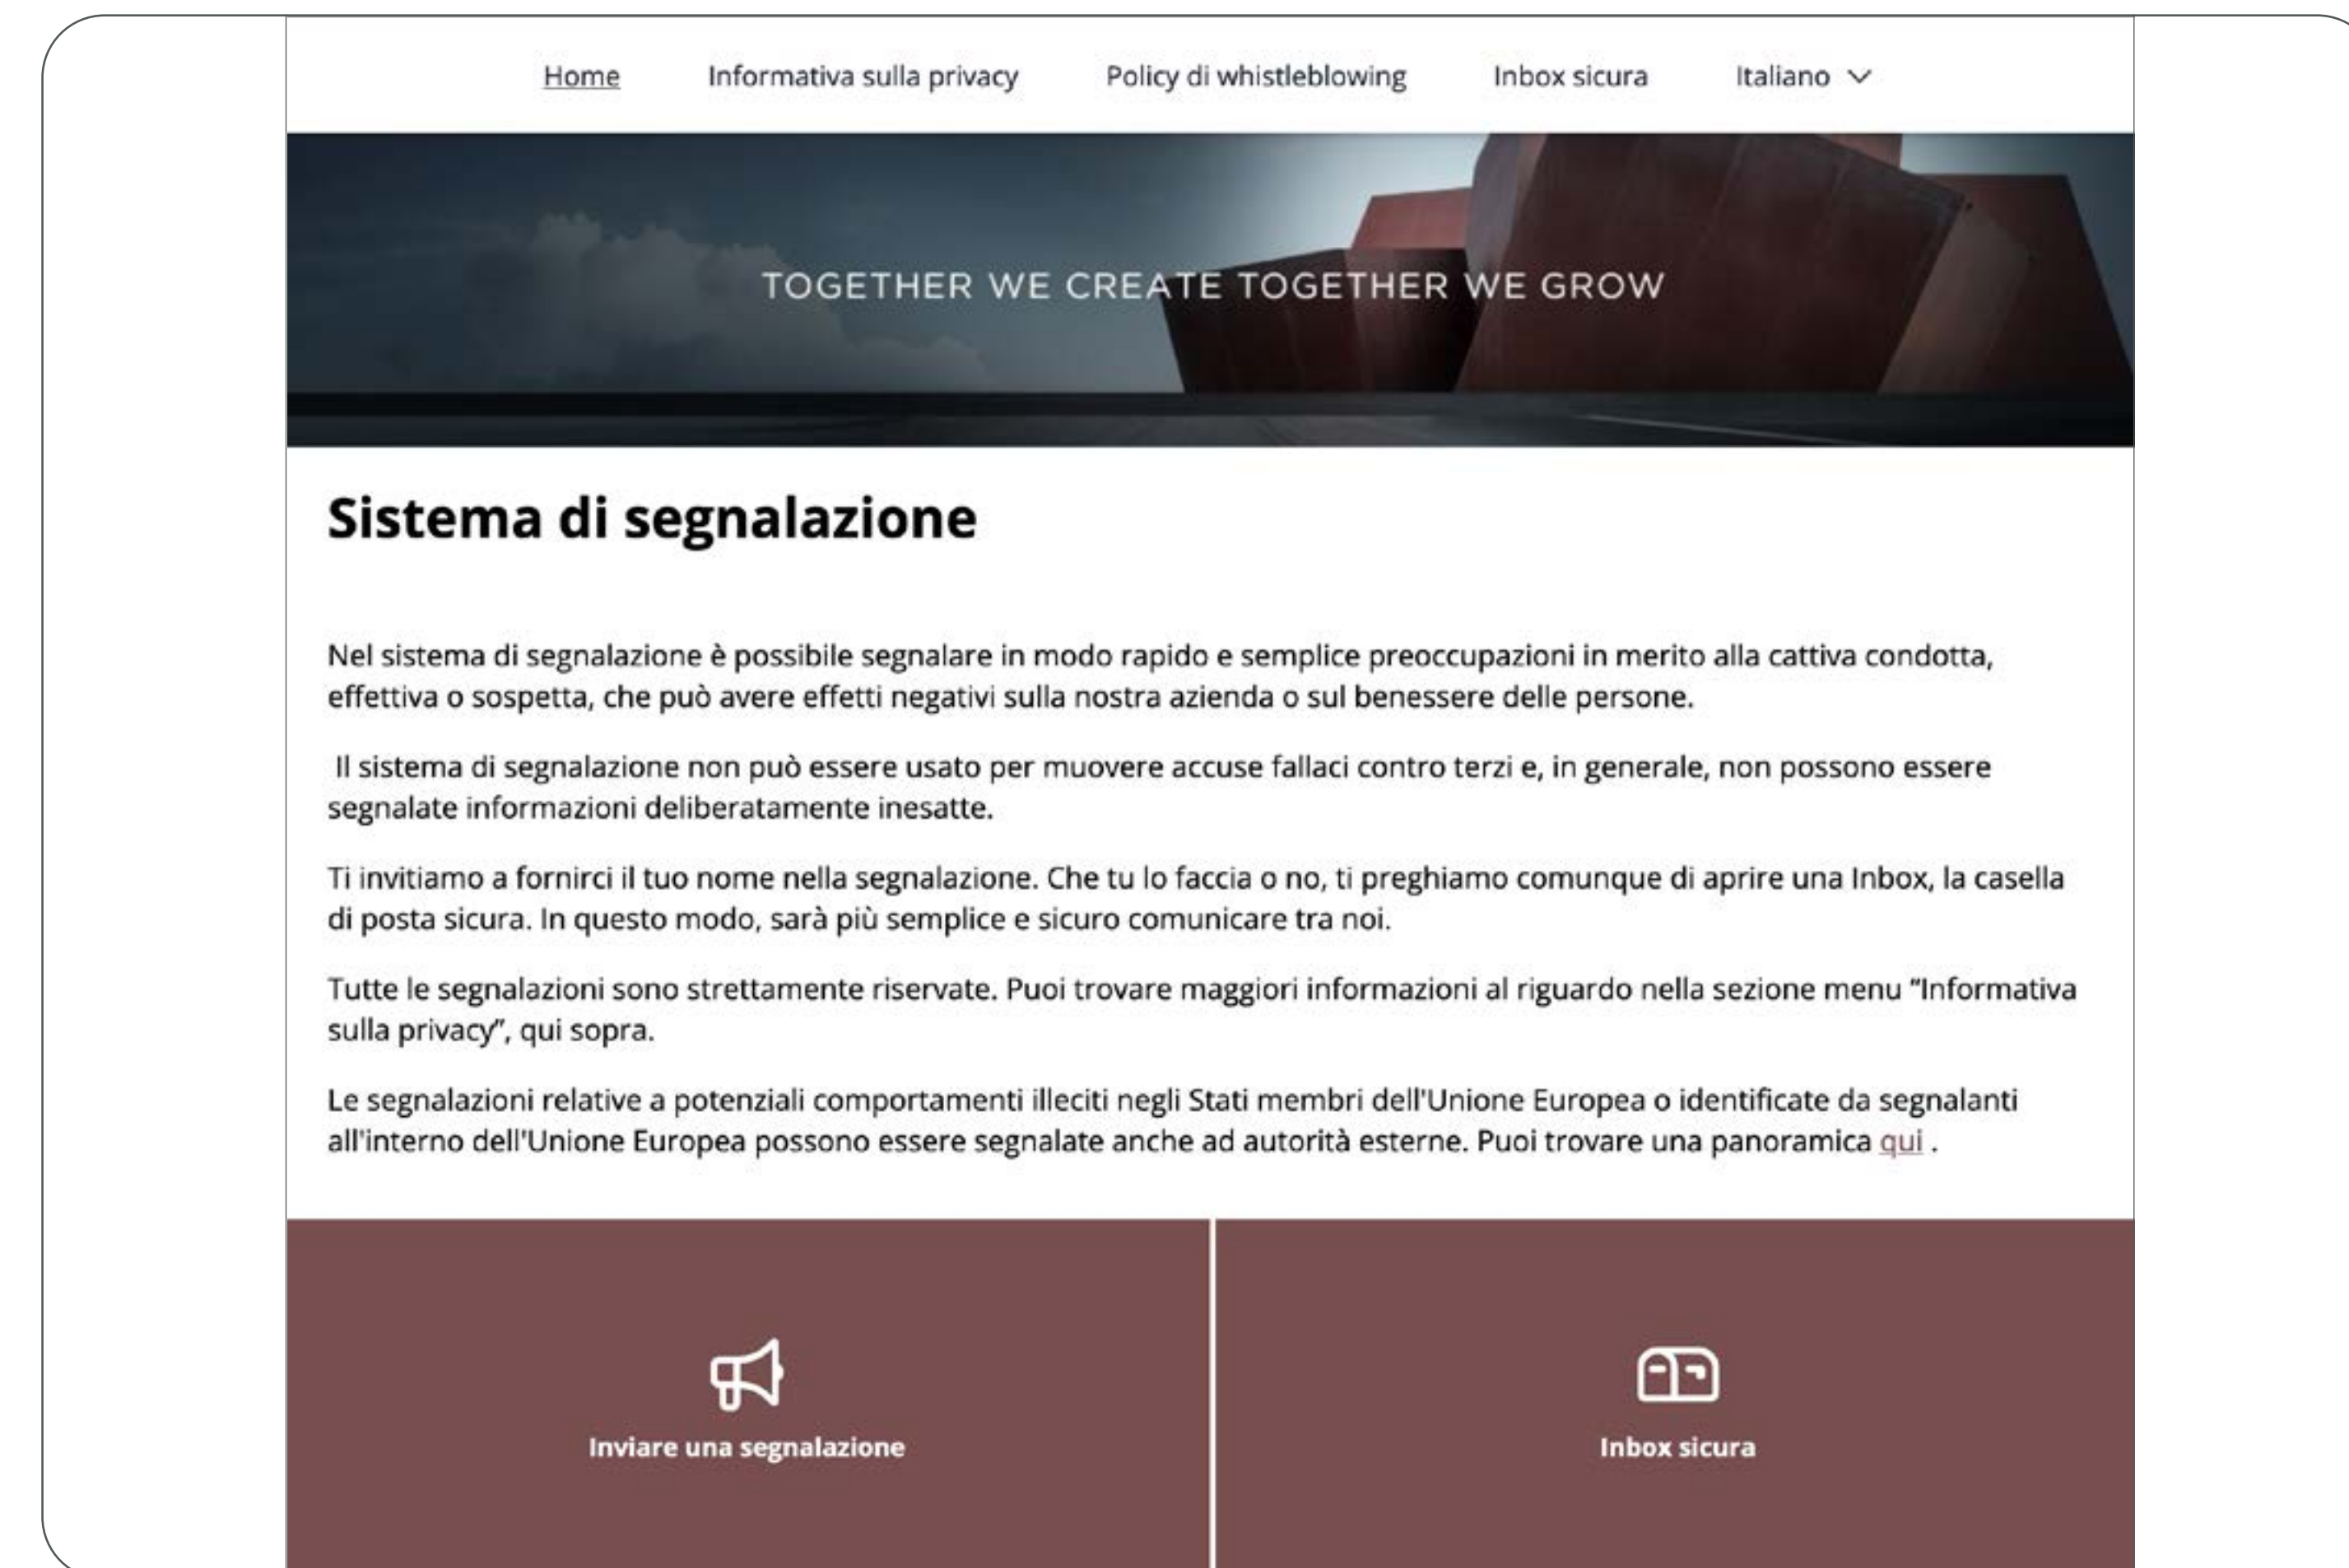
Home Informativa sulla privacy Policy di whistleblowing Inbox sicura Italiano

TOGETHER WE CREATE TOGETHER WE GROW

Sistema di segnalazione

Nel sistema di segnalazione è possibile segnalare in modo rapido e semplice preoccupazioni in merito alla cattiva condotta, effettiva o sospetta, che può avere effetti negativi sulla nostra azienda o sul benessere delle persone.

Il sistema di segnalazione non può essere usato per muovere accuse fallaci contro terzi e, in generale, non possono essere segnalate informazioni deliberatamente inesatte.

Ti invitiamo a fornirci il tuo nome nella segnalazione. Che tu lo faccia o no, ti preghiamo comunque di aprire una Inbox, la casella di posta sicura. In questo modo, sarà più semplice e sicuro comunicare tra noi.

Tutte le segnalazioni sono strettamente riservate. Puoi trovare maggiori informazioni al riguardo nella sezione menu "Informativa sulla privacy", qui sopra.

Le segnalazioni relative a potenziali comportamenti illeciti negli Stati membri dell'Unione Europea o identificate da segnalanti all'interno dell'Unione Europea possono essere segnalate anche ad autorità esterne. Puoi trovare una panoramica qui .

Inviare una segnalazione

Inbox sicura